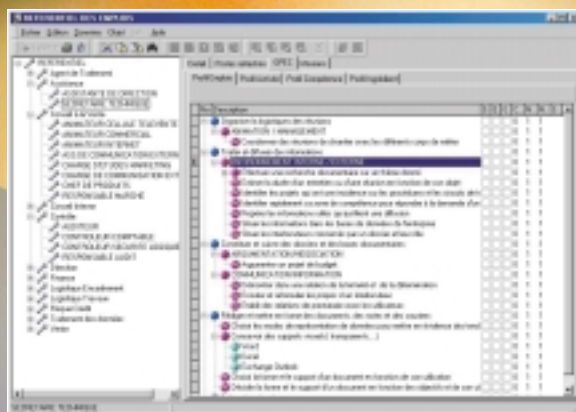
REFERENTIEL DES EMPLOIS

Fichier Edition Données Chart ? Aide

REFERENTIEL
Agent de l'entreprise
Assistance
ASSISTANTE DE DIRECTION
SECRETAIRE TECHNIQUE
Conseil & services
ANIMATEUR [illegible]
ANIMATEUR COMMERCIAL
ANIMATEUR INTERNET
AIDE DE COMMUNICATION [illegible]
CHARGE D'ETUDES MARKETING
CHARGE DE COMMUNICATION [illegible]
CHEF DE PRODUITS
RESPONSABLE MARCHE
Conseil Interne
Contrôle
AUDITEUR
CONTROLEUR COMPTABLE
CONTROLEUR SECURITE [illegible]
RESPONSABLE AUDIT
Direction
Finance
Logistique Encadrement
Logistique Finance
Risques Crédit
Traitement des données
Vente

Détail | Postes rattachés | GPEC | Moyens
Profil Emploi | Profil connaissance | Profil Compétence | Profil Aptitudes

Description
Organiser la logistique des réunions
ANIMATION / MANAGEMENT
Coordonner les réunions de chantier avec les différents corps de métier
Traiter et diffuser des informations
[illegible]
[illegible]
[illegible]
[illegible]
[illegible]
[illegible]
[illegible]
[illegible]
Constituer et suivre des dossiers et des bases documentaires
ARGUMENTATION/NEGOCIATION
Argumenter un projet de budget
COMMUNICATION/INFORMATION
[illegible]
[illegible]
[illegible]
Rédiger et mettre en forme des documents, des notes et des courriers
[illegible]
Concevoir des supports visuels (transparents...)
Word
Excel
Exchange Outlook
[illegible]
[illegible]

SECRETAIRE TECHNIQUE